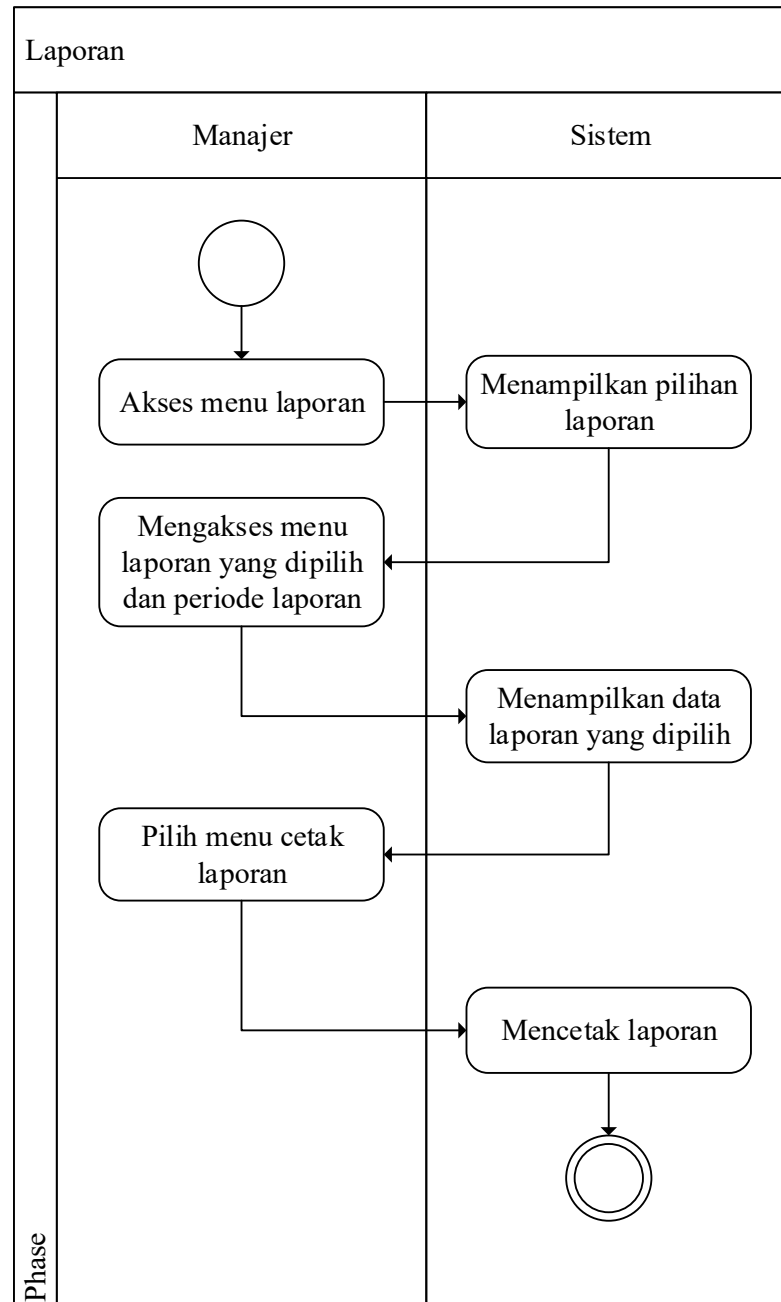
Laporan

Manajer

Sistem

Akses menu laporan

Menampilkan pilihan laporan

Mengakses menu laporan yang dipilih dan periode laporan

Menampilkan data laporan yang dipilih

Pilih menu cetak laporan

Mencetak laporan

Phase